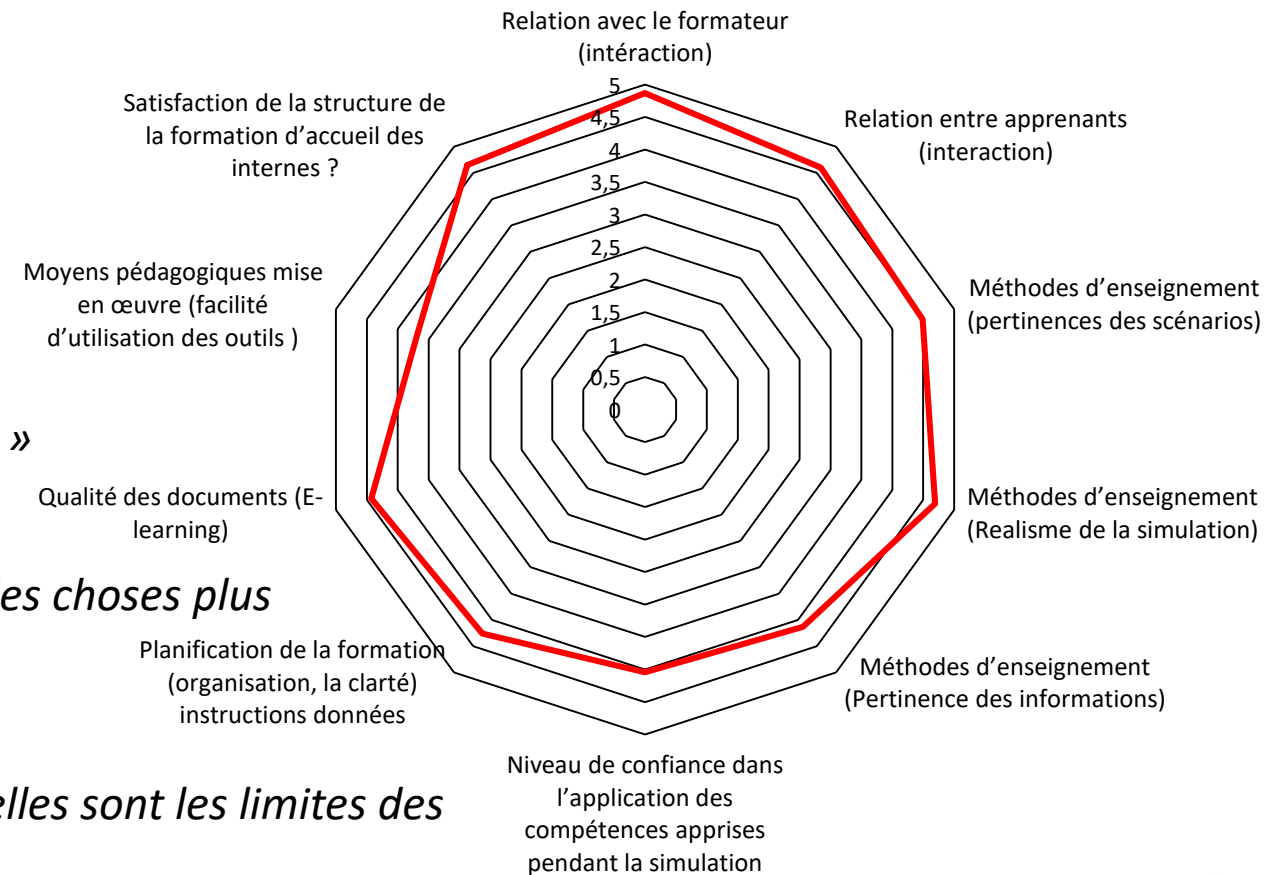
Relation avec le formateur (intéraction)

5
4,5
4
3,5
3
2,5
2
1,5
1
0,5
0

Relation entre apprenants (interaction)

Méthodes d'enseignement (pertinences des scénarios)

Méthodes d'enseignement (Realisme de la simulation)

Méthodes d'enseignement (Pertinence des informations)

Niveau de confiance dans l'application des compétences apprises pendant la simulation

Planification de la formation (organisation, la clarté) instructions données

Qualité des documents (E-learning)

Moyens pédagogiques mise en œuvre (facilité d'utilisation des outils )

Satisfaction de la structure de la formation d'accueil des internes ?

»

es choses plus

elles sont les limites des